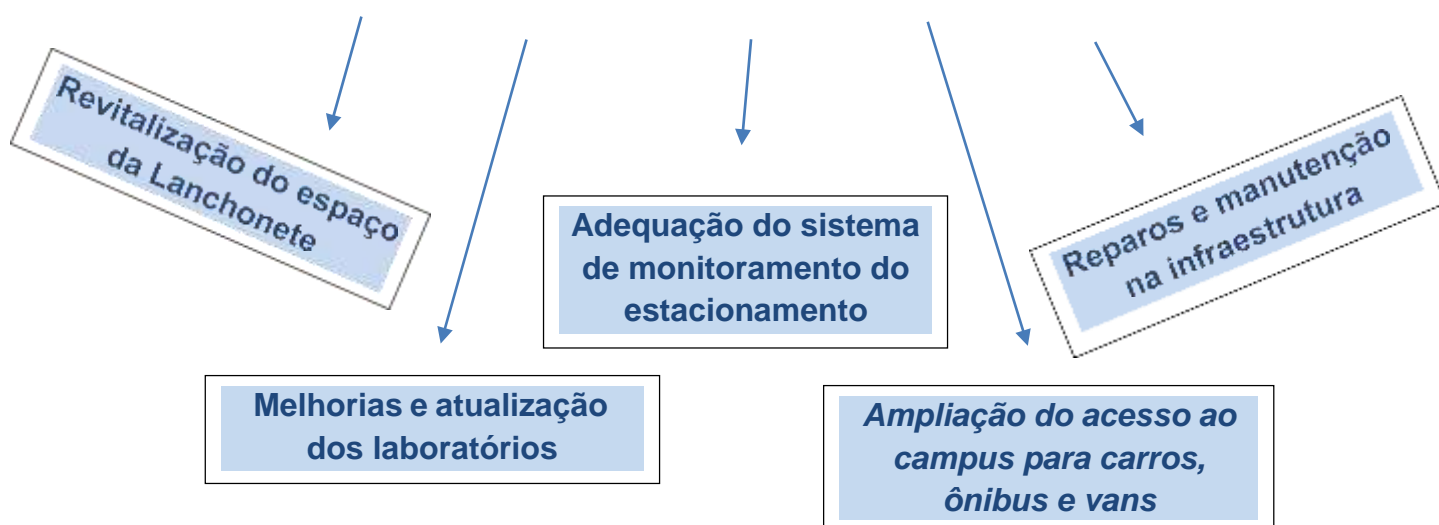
Revitalização do espaço da Lanchonete

Adequação do sistema de monitoramento do estacionamento

Reparos e manutenção na infraestrutura

Melhorias e atualização dos laboratórios

*Ampliação do acesso ao campus para carros, ônibus e vans*